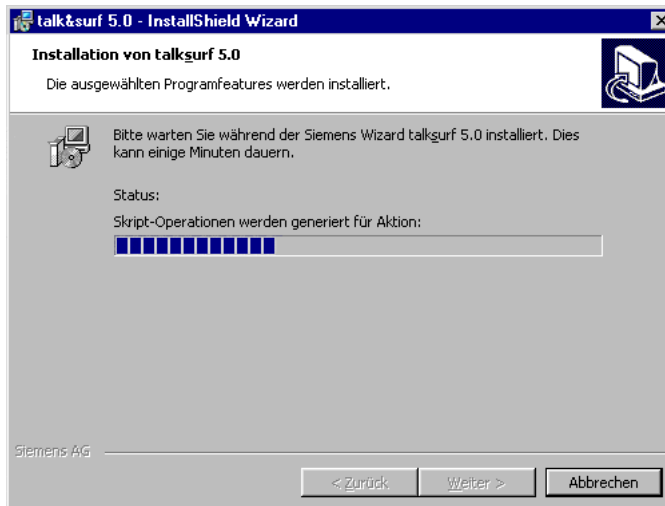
talk&surf 5.0 - InstallShield Wizard

Installation von talksurf 5.0

Die ausgewählten Programfeatures werden installiert.

Bitte warten Sie während der Siemens Wizard talksurf 5.0 installiert. Dies kann einige Minuten dauern.

Status:

Skript-Operationen werden generiert für Aktion:

Siemens AG

< Zurück

Weiter >

Abbrechen